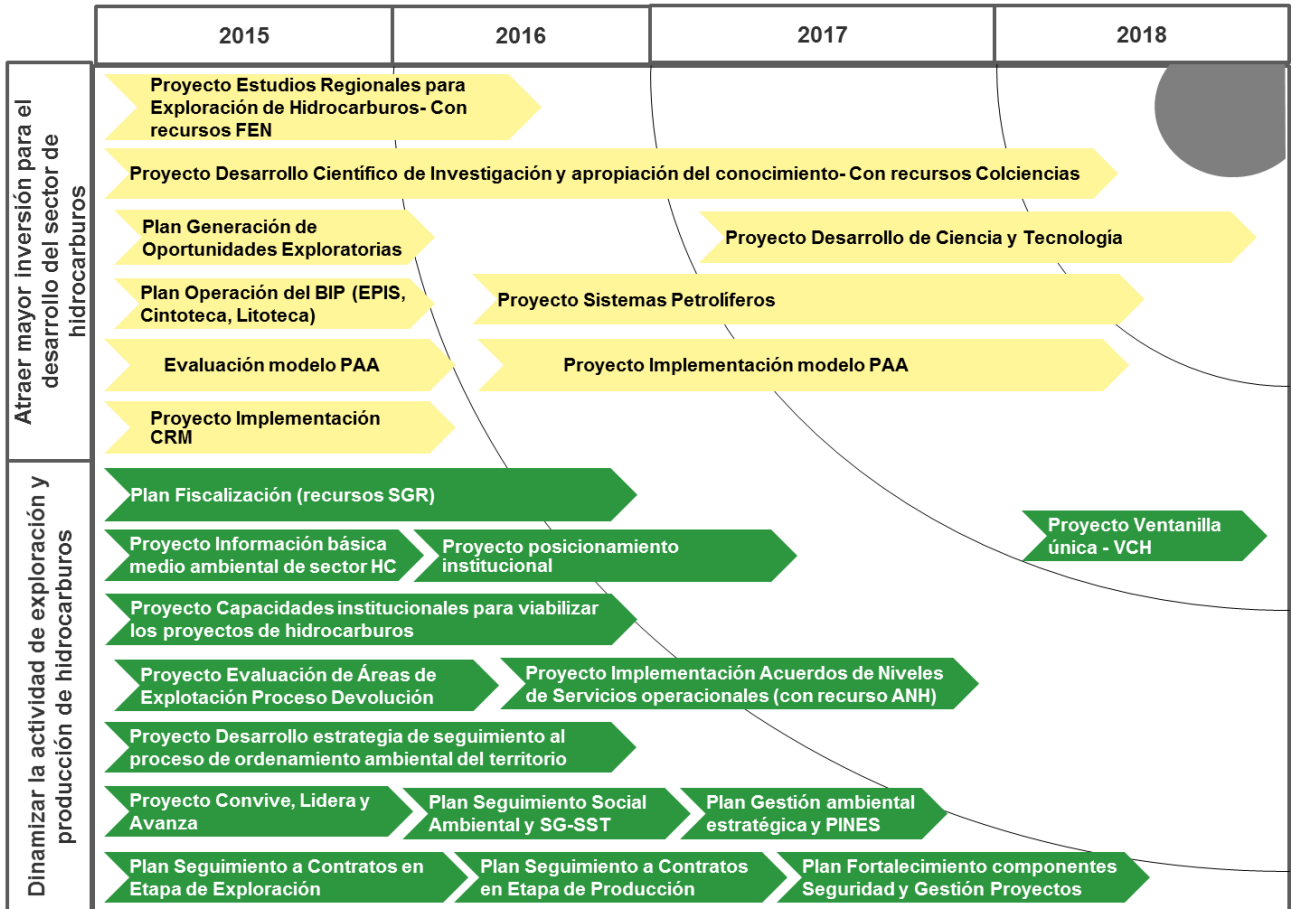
2015 | 2016 | 2017 | 2018

Atraer mayor inversión para el desarrollo del sector de hidrocarburos

Proyecto Estudios Regionales para Exploración de Hidrocarburos- Con recursos FEN

Proyecto Desarrollo Científico de Investigación y apropiación del conocimiento- Con recursos Colciencias

Plan Generación de Oportunidades Exploratorias

Proyecto Desarrollo de Ciencia y Tecnología

Plan Operación del BIP (EPIS, Cintoteca, Litoteca)

Proyecto Sistemas Petrolíferos

Evaluación modelo PAA

Proyecto Implementación modelo PAA

Proyecto Implementación CRM

Dinamizar la actividad de exploración y producción de hidrocarburos

Plan Fiscalización (recursos SGR)

Proyecto Ventanilla única - VCH

Proyecto Información básica medio ambiental de sector HC

Proyecto posicionamiento institucional

Proyecto Capacidades institucionales para viabilizar los proyectos de hidrocarburos

Proyecto Evaluación de Áreas de Explotación Proceso Devolución

Proyecto Implementación Acuerdos de Niveles de Servicios operacionales (con recurso ANH)

Proyecto Desarrollo estrategia de seguimiento al proceso de ordenamiento ambiental del territorio

Proyecto Convive, Lidera y Avanza

Plan Seguimiento Social Ambiental y SG-SST

Plan Gestión ambiental estratégica y PINES

Plan Seguimiento a Contratos en Etapa de Exploración

Plan Seguimiento a Contratos en Etapa de Producción

Plan Fortalecimiento componentes Seguridad y Gestión Proyectos